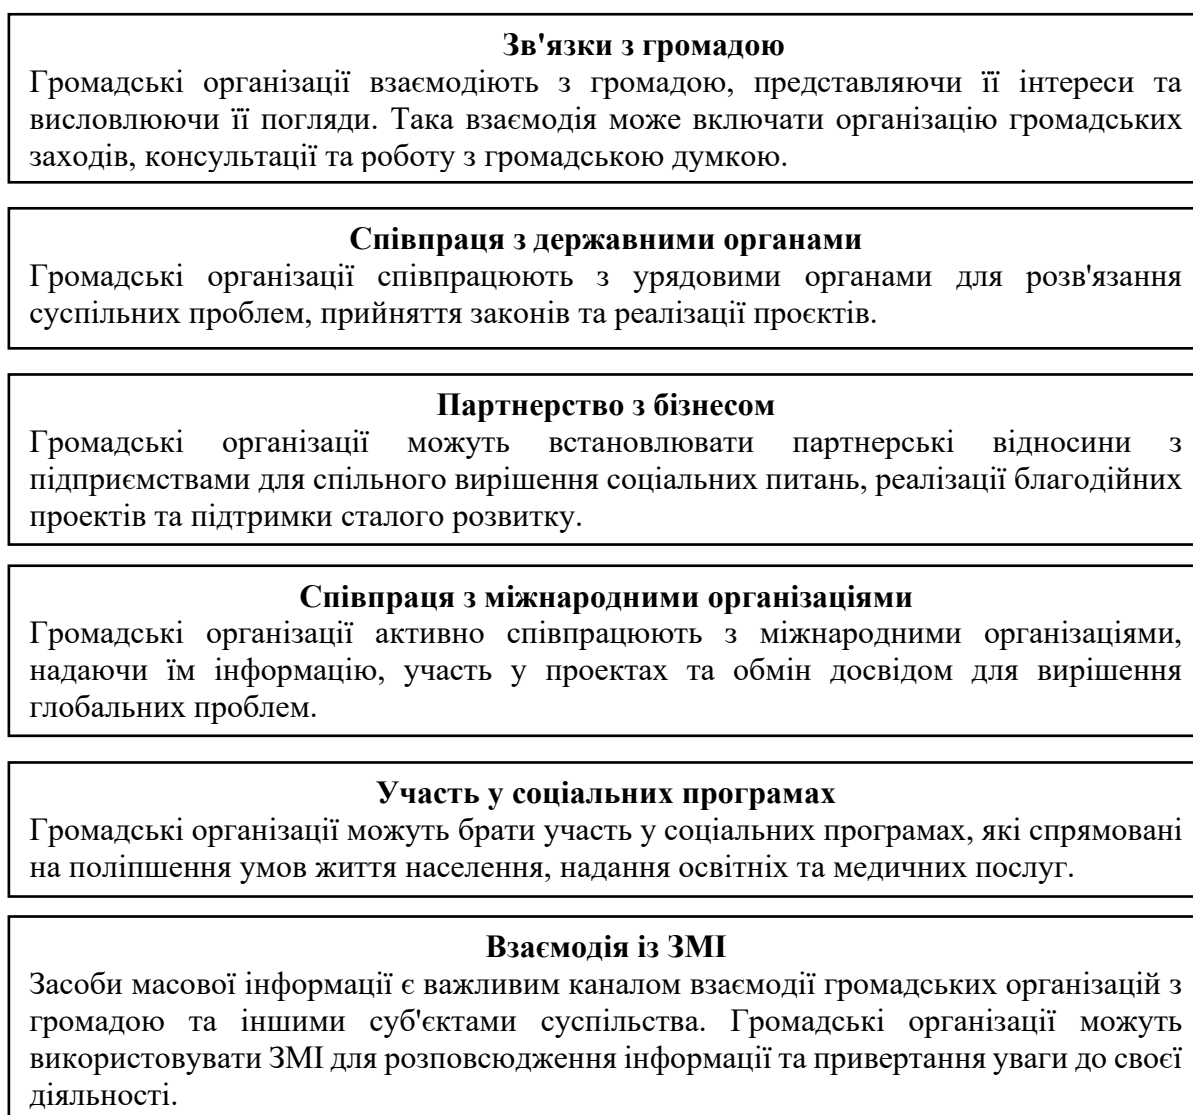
**Зв'язки з громадою**

Громадські організації взаємодіють з громадою, представляючи її інтереси та висловлюючи її погляди. Така взаємодія може включати організацію громадських заходів, консультації та роботу з громадською думкою.

**Співпраця з державними органами**

Громадські організації співпрацюють з урядовими органами для розв'язання суспільних проблем, прийняття законів та реалізації проєктів.

**Партнерство з бізнесом**

Громадські організації можуть встановлювати партнерські відносини з підприємствами для спільного вирішення соціальних питань, реалізації благодійних проектів та підтримки сталого розвитку.

**Співпраця з міжнародними організаціями**

Громадські організації активно співпрацюють з міжнародними організаціями, надаючи їм інформацію, участь у проектах та обмін досвідом для вирішення глобальних проблем.

**Участь у соціальних програмах**

Громадські організації можуть брати участь у соціальних програмах, які спрямовані на поліпшення умов життя населення, надання освітніх та медичних послуг.

**Взаємодія із ЗМІ**

Засоби масової інформації є важливим каналом взаємодії громадських організацій з громадою та іншими суб'єктами суспільства. Громадські організації можуть використовувати ЗМІ для розповсюдження інформації та привертання уваги до своєї діяльності.